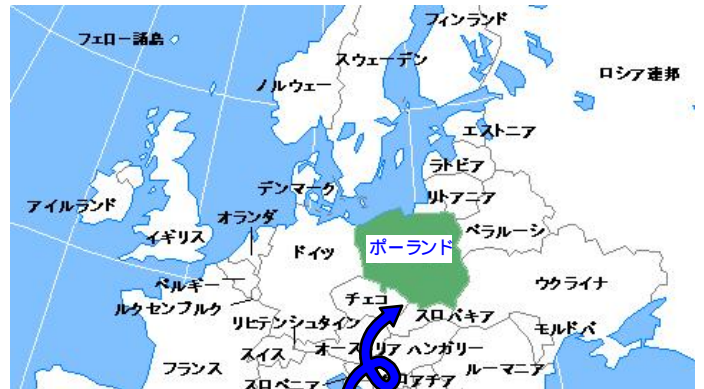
フェロー諸島
フィンランド
スウェーデン
ノルウェー
ロシア連邦
エストニア
ラトビア
デンマーク
リトアニア
アイルランド
オランダ
ベラルーシ
イギリス
ポーランド
ドイツ
ベルギー
ウクライナ
ルクセンブルク
チェコ
リヒテンシュタイン
スロバキア
モルドバ
オーストリア
ハンガリー
フランス
スイス
ルーマニア
スロベニア
クロアチア